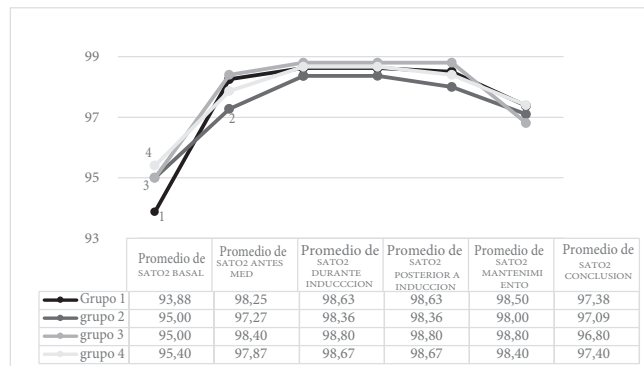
99
97
95
93

4
3
1
2

| | Promedio de SATO2 BASAL | Promedio de SATO2 ANTES MED | Promedio de SATO2 DURANTE INDUCCCION | Promedio de SATO2 POSTERIOR A INDUCCION | Promedio de SATO2 MANTENIMI ENTO | Promedio de SATO2 CONCLUSION |
|---|---|---|---|---|---|---|
| Grupo 1 | 93,88 | 98,25 | 98,63 | 98,63 | 98,50 | 97,38 |
| grupo 2 | 95,00 | 97,27 | 98,36 | 98,36 | 98,00 | 97,09 |
| grupo 3 | 95,00 | 98,40 | 98,80 | 98,80 | 98,80 | 96,80 |
| grupo 4 | 95,40 | 97,87 | 98,67 | 98,67 | 98,40 | 97,40 |